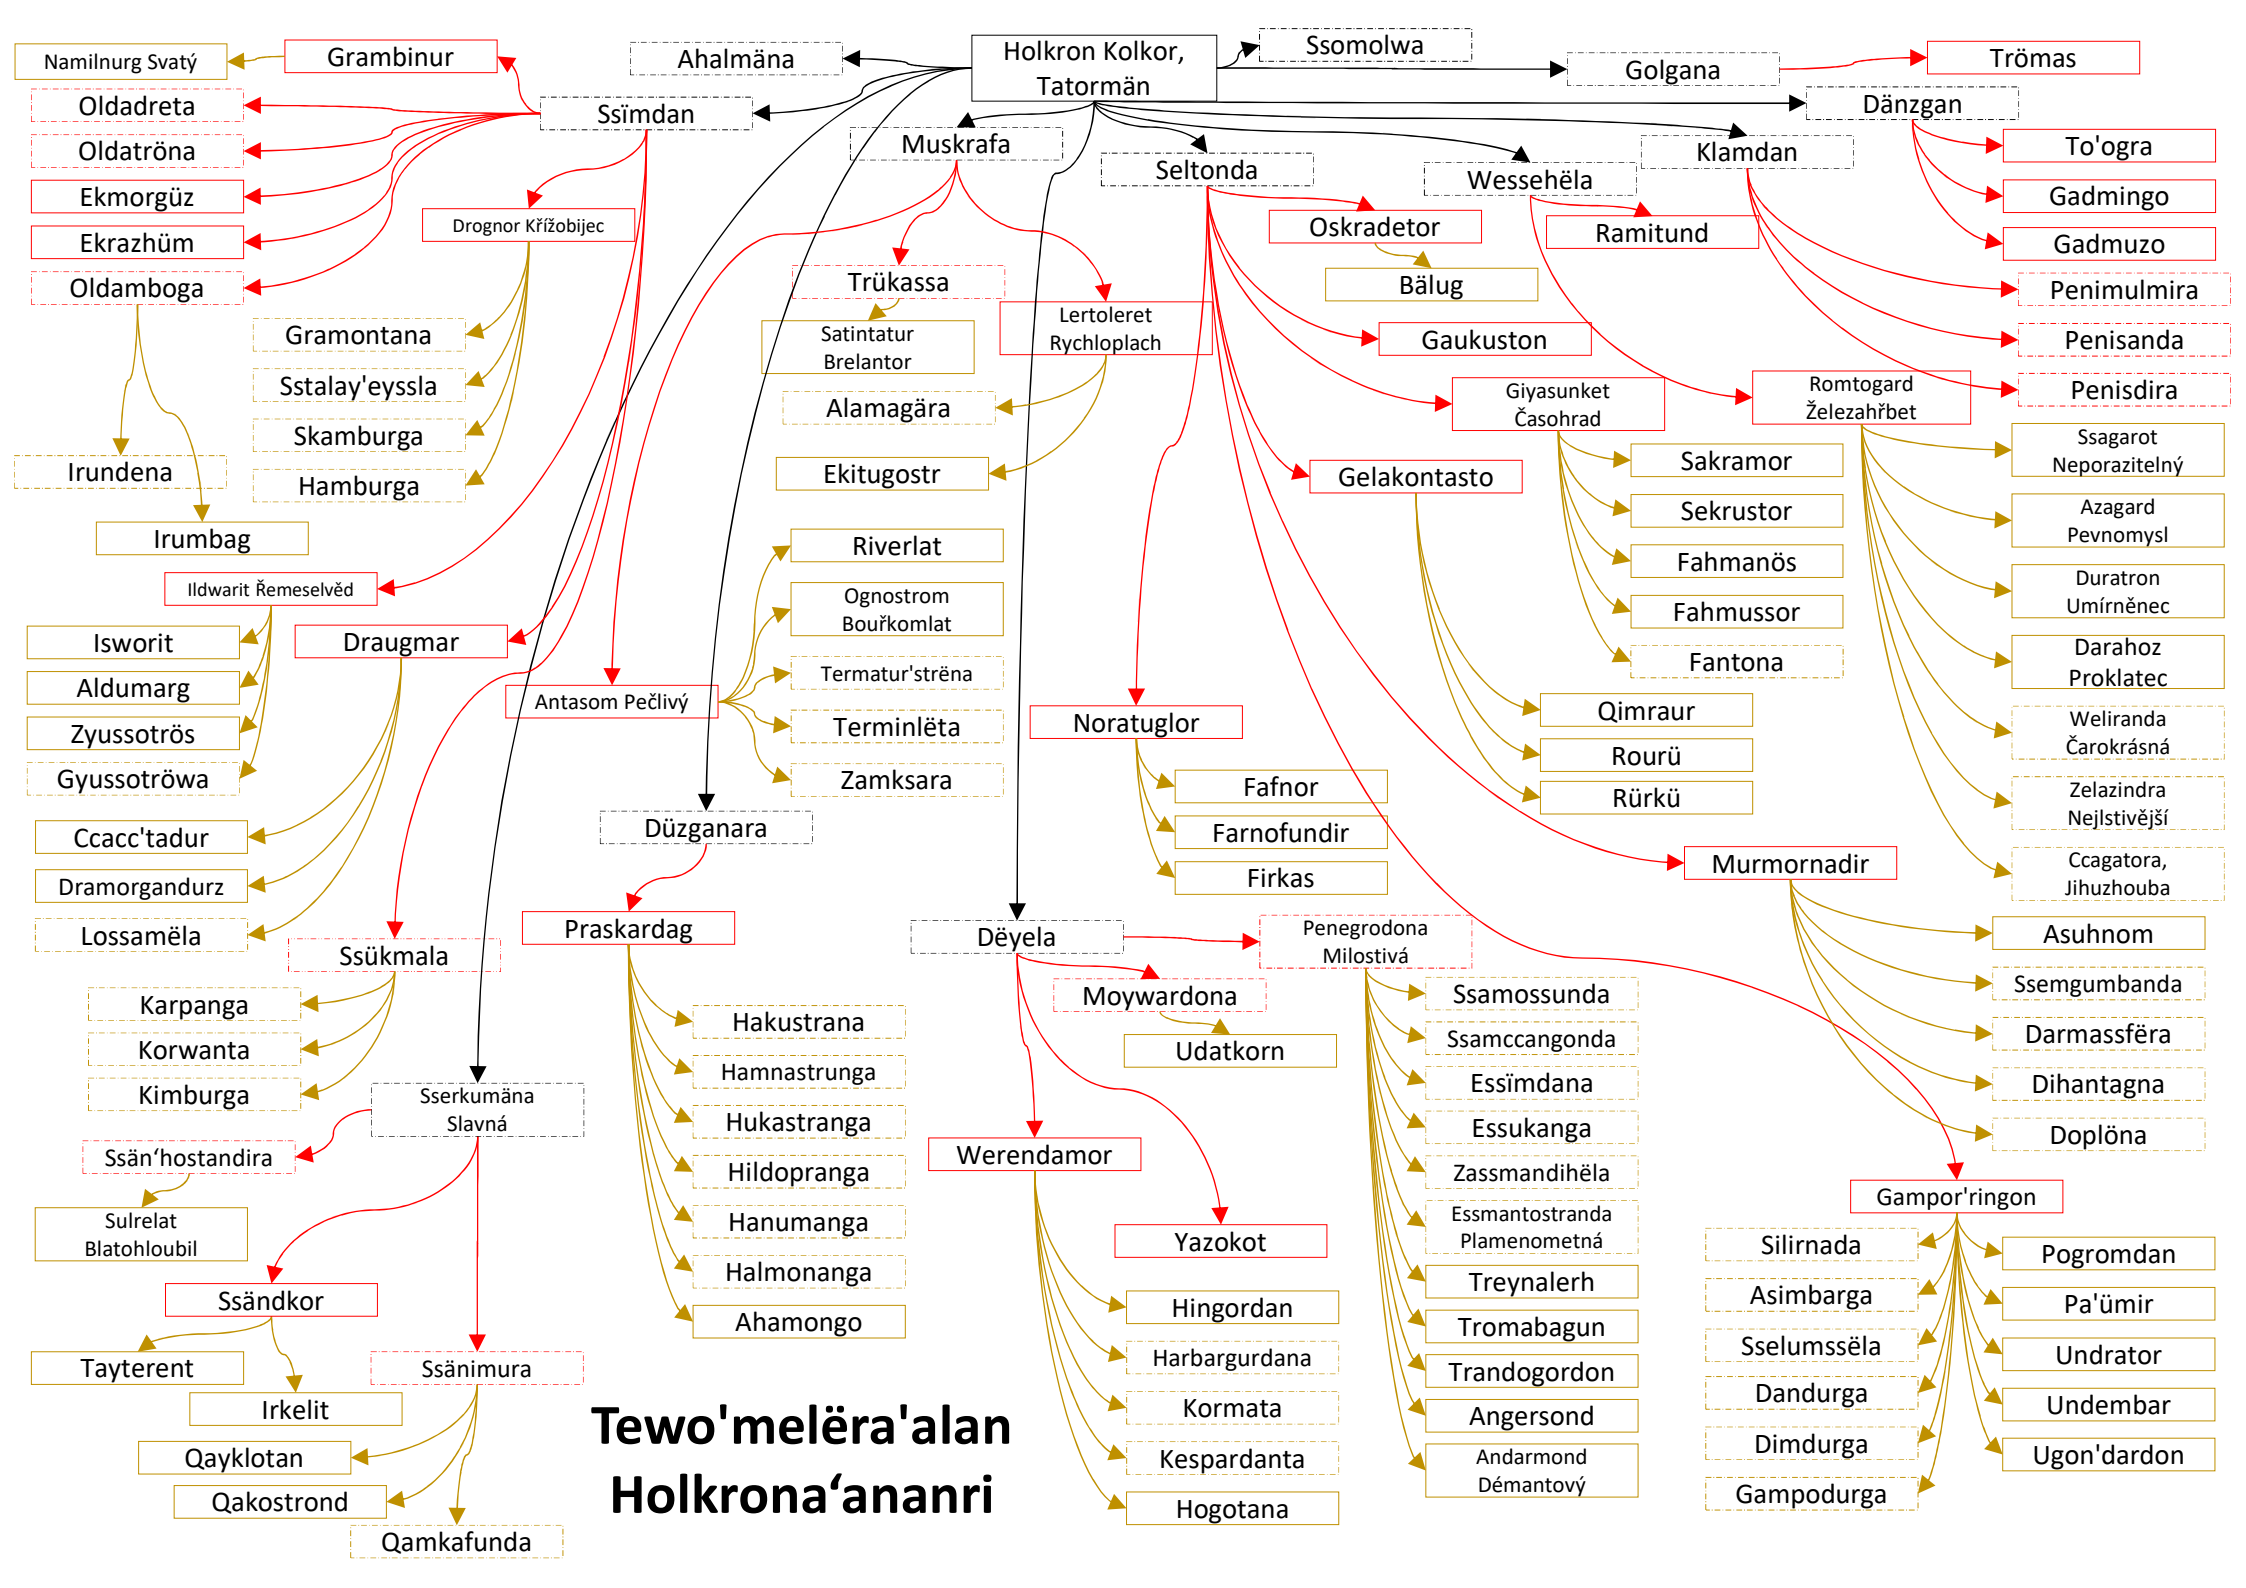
Holkron Kolkor, Tatormän

Ssomolwa

Golgana

Trömas

Dänzgan

To'ogra

Gadmingo

Gadmuzo

Ahalmäna

Grambinur

Namilnurg Svatý

Ssïmdan

Oldadreta

Oldatröna

Ekmorgüz

Ekrazhüm

Oldamboga

Drognor Křížobijec

Gramontana

Sstalay'eyssla

Skamburga

Hamburga

Irundena

Irumbag

Muskrafa

Trükassa

Satintatur Brelantor

Lertoleret Rychloplach

Alamagära

Ekitugostr

Seltonda

Oskradetor

Bälug

Gaukuston

Wessehëla

Ramitund

Klamdan

Penimulmira

Penisanda

Penisdira

Giyasunket Časohrad

Romtogard Železahřbet

Sakramor

Sekrustor

Fahmanös

Fahmussor

Fantona

Ssagarot Neporazitelný

Azagard Pevnomysl

Duratron Umírněnec

Darahoz Proklatec

Weliranda Čarokrásná

Zelazindra Nejlstivější

Ccagatora, Jihuzhouba

Gelakontasto

Qimraur

Rourü

Rürkü

Ildwarit Řemeselvěd

Isworit

Aldumarg

Zyussotrös

Gyussotröwa

Draugmar

Ccacc'tadur

Dramorgandurz

Lossamëla

Riverlat

Ognostrom Bouřkomlat

Termatur'stëna

Antasom Pečlivý

Terminlëta

Zamksara

Noratuglor

Fafnor

Farnofundir

Firkas

Murmornadir

Düzganara

Praskardag

Ssükmala

Karpanga

Korwanta

Kimburga

Sserkumäna Slavná

Ssän‘hostandira

Sulrelat Blatohloubil

Ssändkor

Tayterent

Irkelit

Ssänimura

Qayklotan

Qakostrond

Qamkafunda

Dëyela

Penegrodona Milostivá

Moywardona

Udatkorn

Werendamor

Yazokot

Hingordan

Harbargurdana

Kormata

Kespardanta

Hogotana

Hakustrana

Hamnastrunga

Hukastranga

Hildopranga

Hanumanga

Halmonanga

Ahamongo

Ssamossunda

Ssamccangonda

Essïmdana

Essukanga

Zassmandihëla

Essmantostranda Plamenometná

Treynalerh

Tromabagun

Trandogordon

Angersond

Andarmond Démantový

Asuhnom

Ssemgumbanda

Darmassfëra

Dihantagna

Doplöna

Gampor'ringon

Silirnada

Asimbarga

Sselumssëla

Dandurga

Dimdurga

Gampodurga

Pogromdan

Pa'ümir

Undrator

Undembar

Ugon'dardon

Tewo'melëra'alan Holkrona‘ananri